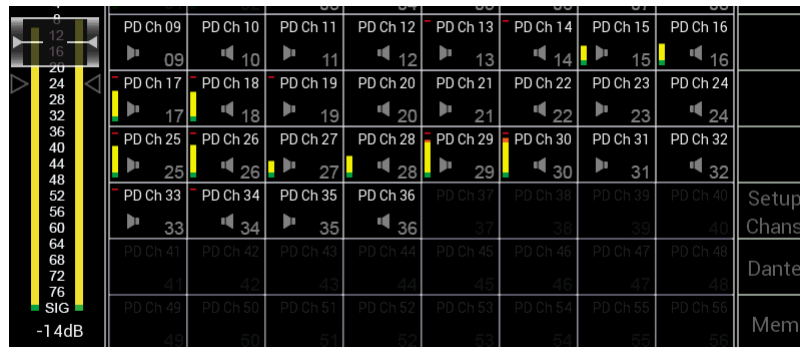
8
12
16
20
24
28
32
36
40
44
48
52
56
60
64
68
72
76
SIG
-14dB

| PD Ch 09 09 | PD Ch 10 10 | PD Ch 11 11 | PD Ch 12 12 | PD Ch 13 13 | PD Ch 14 14 | PD Ch 15 15 | PD Ch 16 16 | |
|---|---|---|---|---|---|---|---|---|
| PD Ch 17 17 | PD Ch 18 18 | PD Ch 19 19 | PD Ch 20 20 | PD Ch 21 21 | PD Ch 22 22 | PD Ch 23 23 | PD Ch 24 24 | |
| PD Ch 25 25 | PD Ch 26 26 | PD Ch 27 27 | PD Ch 28 28 | PD Ch 29 29 | PD Ch 30 30 | PD Ch 31 31 | PD Ch 32 32 | |
| PD Ch 33 33 | PD Ch 34 34 | PD Ch 35 35 | PD Ch 36 36 | PD Ch 37 37 | PD Ch 38 38 | PD Ch 39 39 | PD Ch 40 40 | Setup Chans |
| PD Ch 41 41 | PD Ch 42 42 | PD Ch 43 43 | PD Ch 44 44 | PD Ch 45 45 | PD Ch 46 46 | PD Ch 47 47 | PD Ch 48 48 | Dante |
| PD Ch 49 49 | PD Ch 50 50 | PD Ch 51 51 | PD Ch 52 52 | PD Ch 53 53 | PD Ch 54 54 | PD Ch 55 55 | PD Ch 56 56 | Mem |